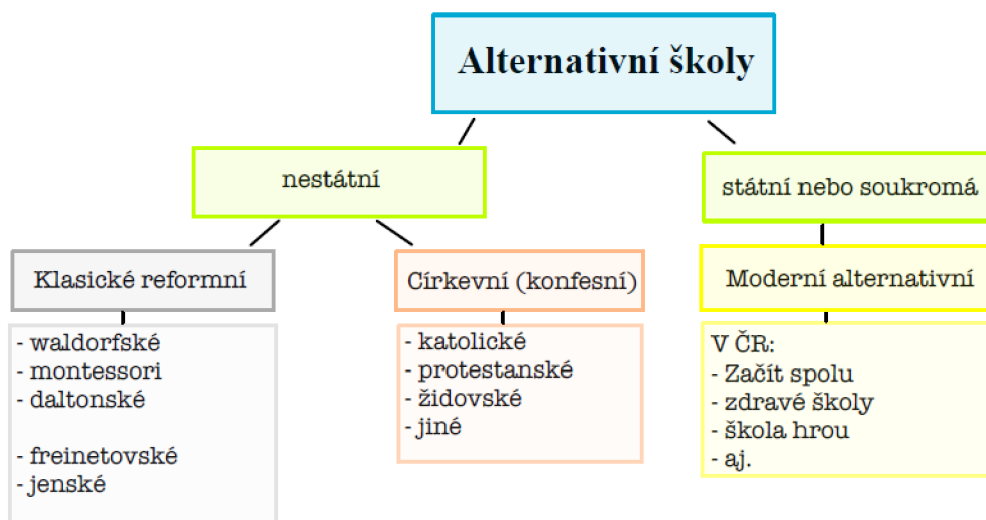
Alternativní školy

nestátní

státní nebo soukromá

Klasické reformní

- waldorfské
- montessori
- daltonské

- freinetovské
- jenské

Církevní (konfesní)

- katolické
- protestanské
- židovské
- jiné

Moderní alternativní

V ČR:
- Začít spolu
- zdravé školy
- škola hrou
- aj.